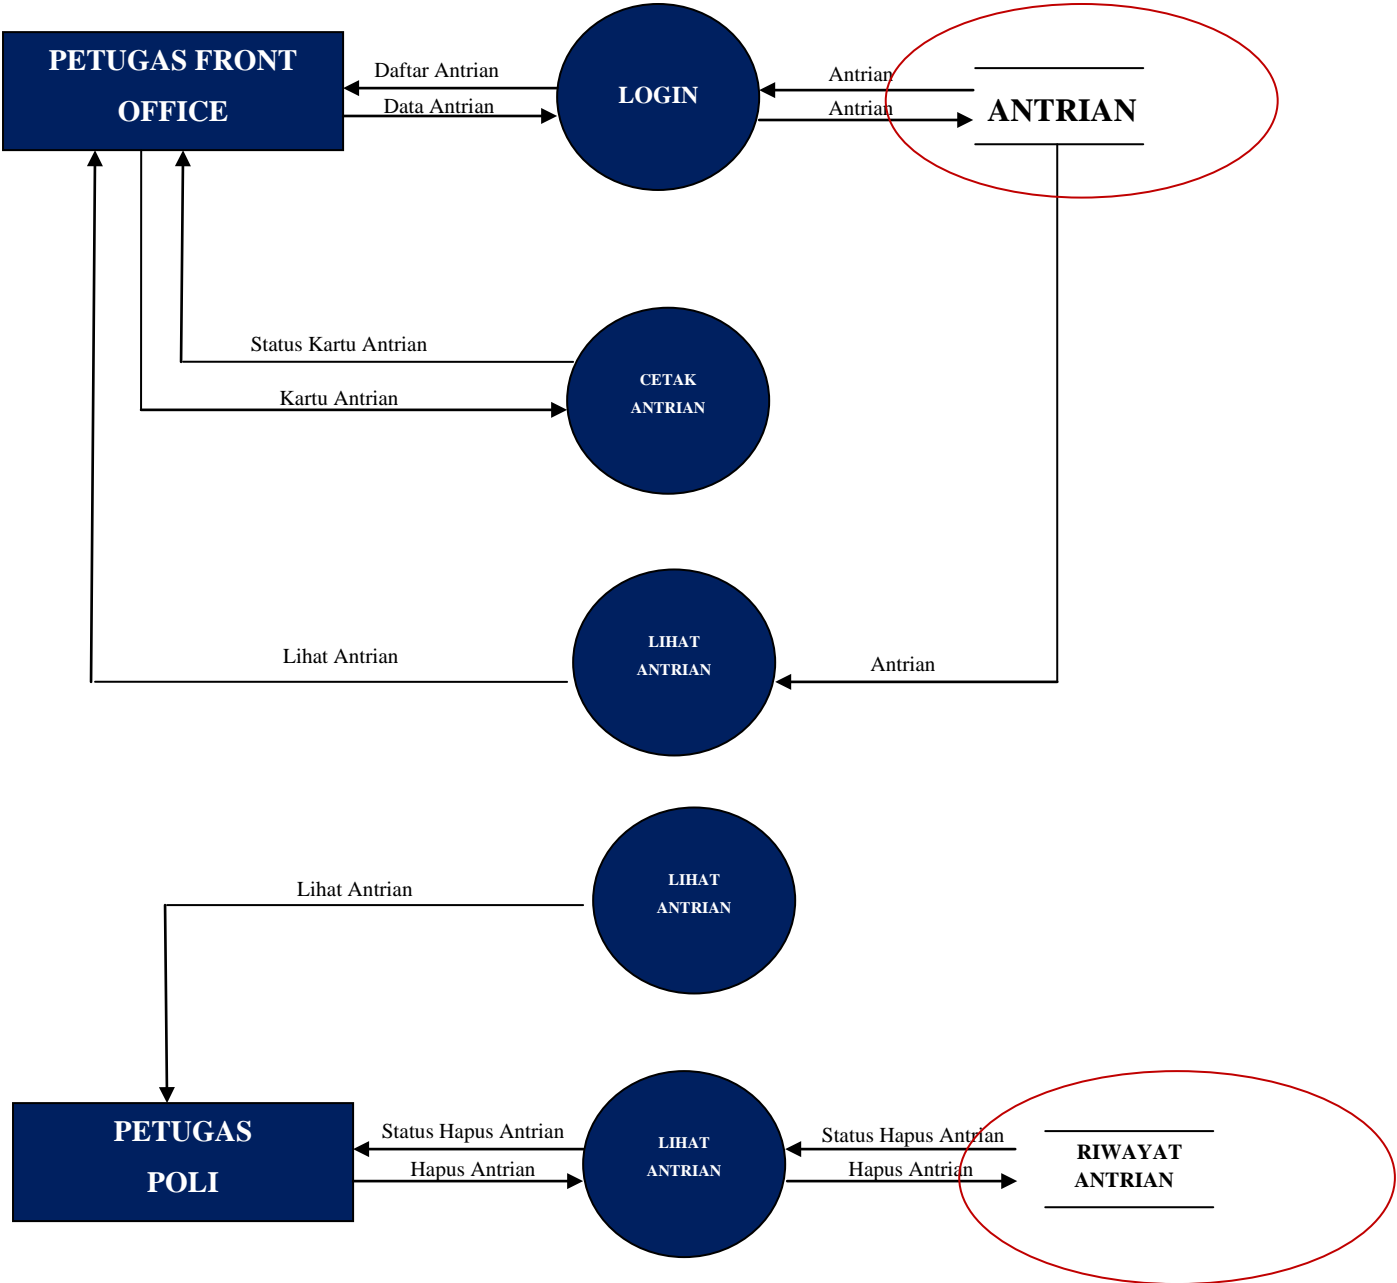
PETUGAS FRONT OFFICE

Daftar Antrian

Data Antrian

LOGIN

Antrian

Antrian

ANTRIAN

Status Kartu Antrian

Kartu Antrian

CETAK ANTRIAN

Lihat Antrian

LIHAT ANTRIAN

Antrian

Lihat Antrian

LIHAT ANTRIAN

PETUGAS POLI

Status Hapus Antrian

Hapus Antrian

LIHAT ANTRIAN

Status Hapus Antrian

Hapus Antrian

RIWAYAT ANTRIAN